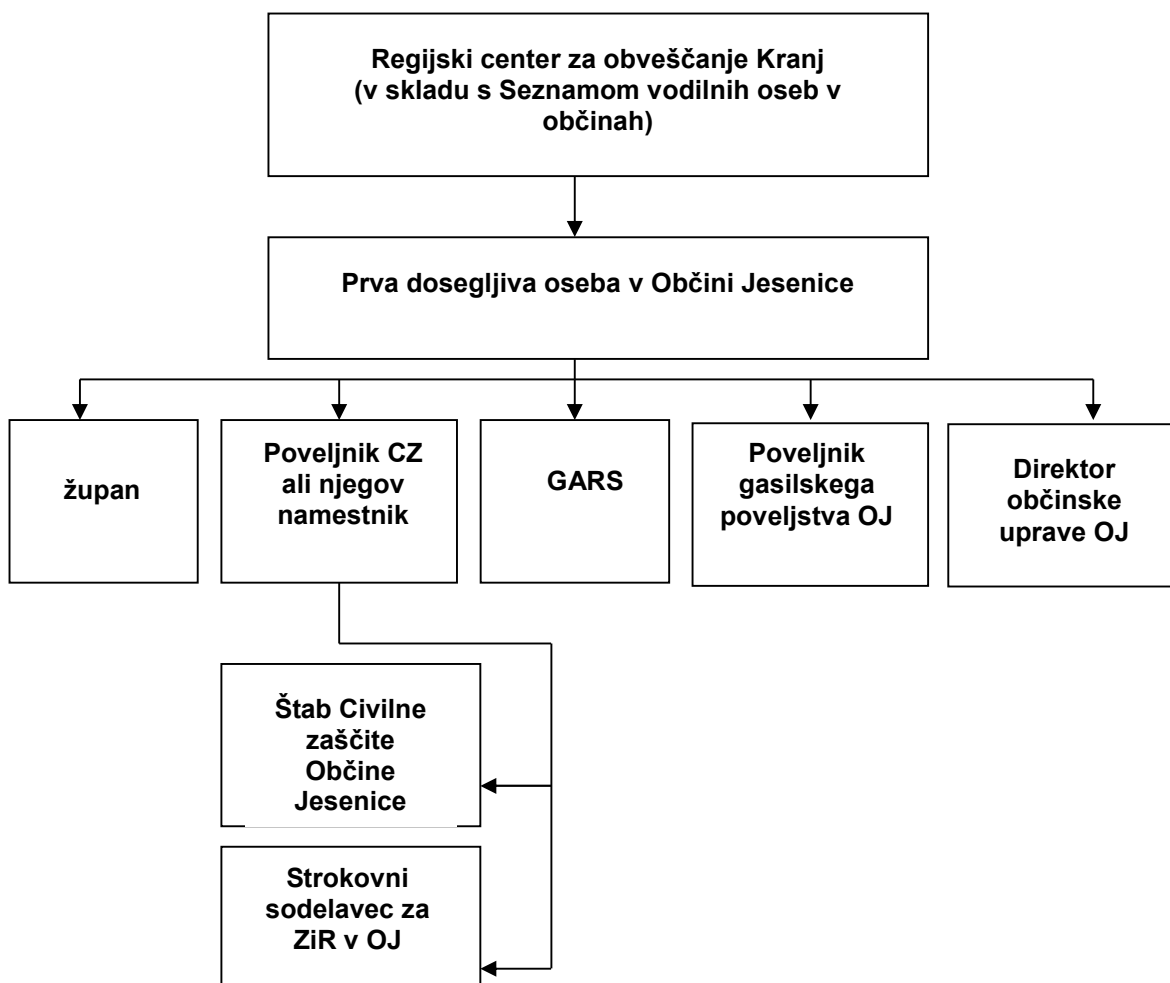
Regijski center za obveščanje Kranj
(v skladu s Seznamom vodilnih oseb v občinah)

Prva dosegljiva oseba v Občini Jesenice

župan

Poveljnik CZ ali njegov namestnik

GARS

Poveljnik gasilskega poveljstva OJ

Direktor občinske uprave OJ

Štab Civilne zaščite Občine Jesenice

Strokovni sodelavec za ZiR v OJ